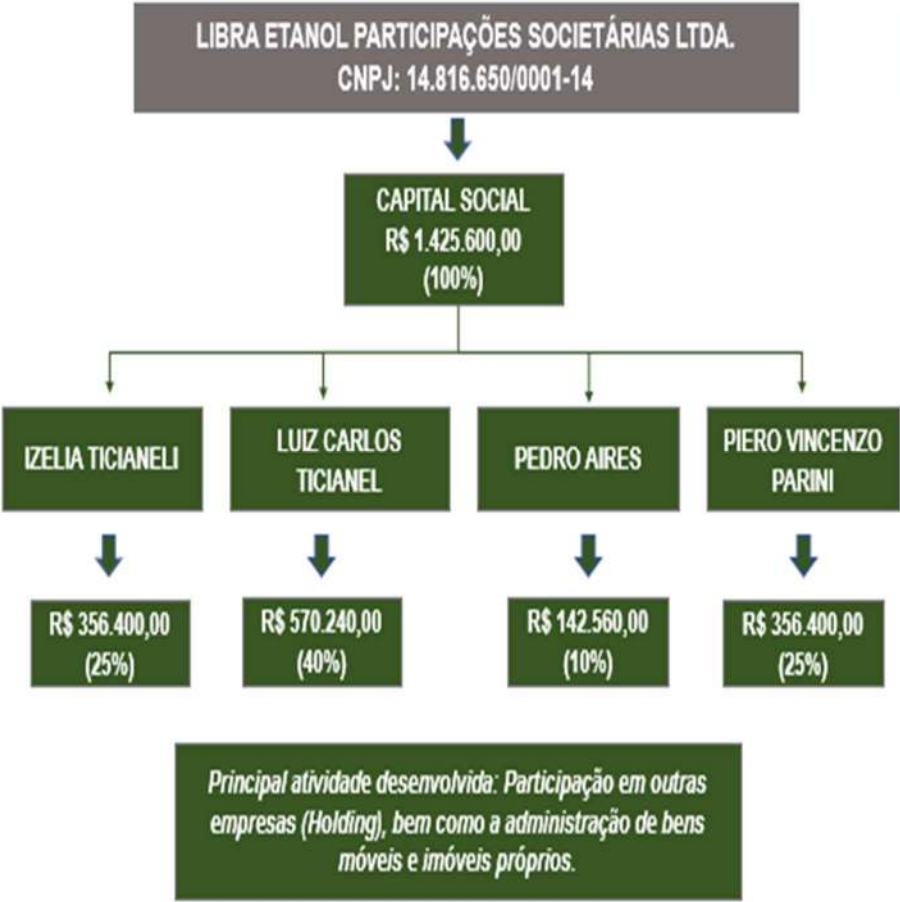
LIBRA ETANOL PARTICIPAÇÕES SOCIETÁRIAS LTDA.
CNPJ: 14.816.650/0001-14

CAPITAL SOCIAL
R$ 1.425.600,00
(100%)

IZELIA TICIANELI

LUIZ CARLOS TICIANEL

PEDRO AIRES

PIERO VINCENZO PARINI

R$ 356.400,00
(25%)

R$ 570.240,00
(40%)

R$ 142.560,00
(10%)

R$ 356.400,00
(25%)

Principal atividade desenvolvida: Participação em outras empresas (Holding), bem como a administração de bens móveis e imóveis próprios.